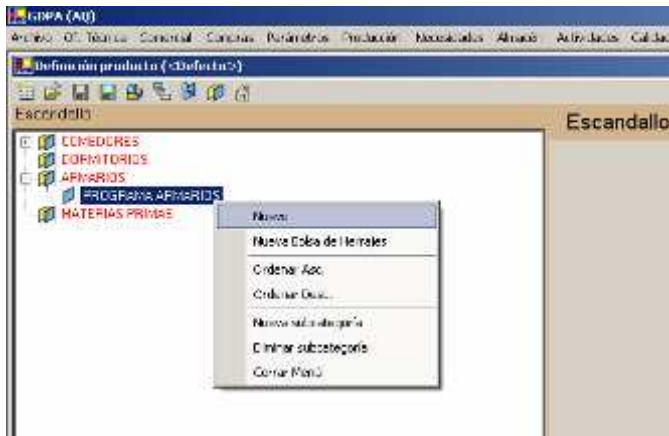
GDPA (AQ)

Archivo   Of. Técnica   Comercial   Compras   Parámetros   Producción   Necesidades   Almacén   Actividades   Calidad

Definición producto (<Defecto>)

Escandallo

Escandallo

COMEDORES
DORMITORIOS
ARMARIOS
PROGRAMA ARMARIOS
MATERIAS PRIMAS

Nuevo
Nueva Bolsa de Herrajes
Ordenar Asc.
Ordenar Desc.
Nueva subcategoría
Eliminar subcategoría
Cerrar Menú